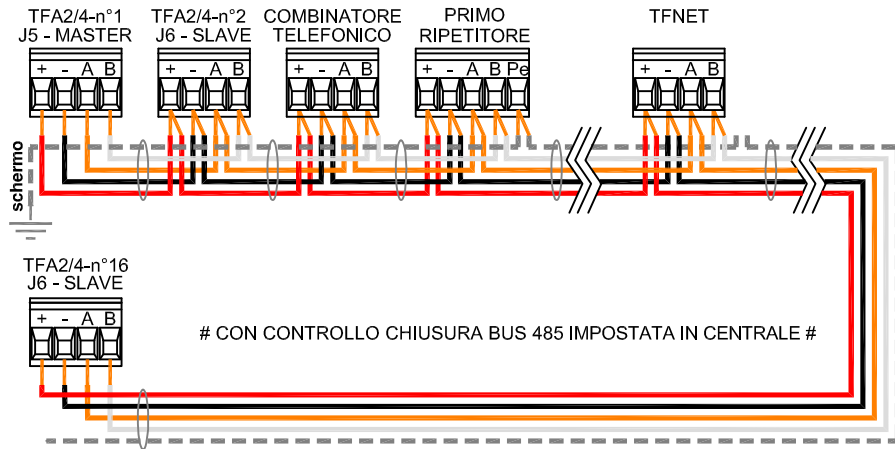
TFA2/4-n°1
J5 - MASTER

+ - A B

TFA2/4-n°2
J6 - SLAVE

+ - A B

COMBINATORE
TELEFONICO

+ - A B

PRIMO
RIPETITORE

+ - A B Pe

TFNET

+ - A B

schermo

TFA2/4-n°16
J6 - SLAVE

+ - A B

# CON CONTROLLO CHIUSURA BUS 485 IMPOSTATA IN CENTRALE #